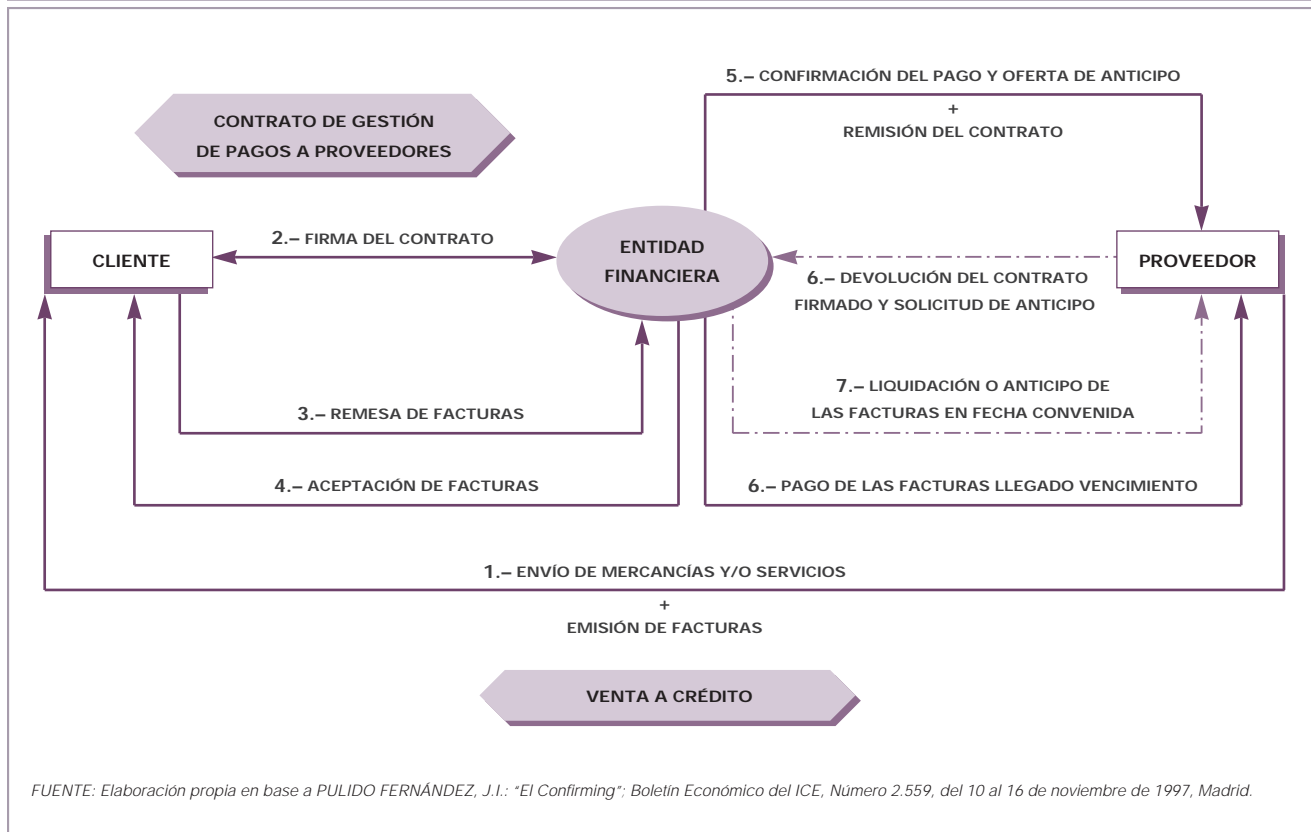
5.– CONFIRMACIÓN DEL PAGO Y OFERTA DE ANTICIPO
+
REMISIÓN DEL CONTRATO

CONTRATO DE GESTIÓN DE PAGOS A PROVEEDORES

CLIENTE

2.– FIRMA DEL CONTRATO

ENTIDAD FINANCIERA

PROVEEDOR

6.– DEVOLUCIÓN DEL CONTRATO FIRMADO Y SOLICITUD DE ANTICIPO

7.– LIQUIDACIÓN O ANTICIPO DE LAS FACTURAS EN FECHA CONVENIDA

3.– REMESA DE FACTURAS

4.– ACEPTACIÓN DE FACTURAS

6.– PAGO DE LAS FACTURAS LLEGADO VENCIMIENTO

1.– ENVÍO DE MERCANCÍAS Y/O SERVICIOS
+
EMISIÓN DE FACTURAS

VENTA A CRÉDITO

FUENTE: Elaboración propia en base a PULIDO FERNÁNDEZ, J.I.: "El Confirming"; Boletín Económico del ICE, Número 2.559, del 10 al 16 de noviembre de 1997, Madrid.